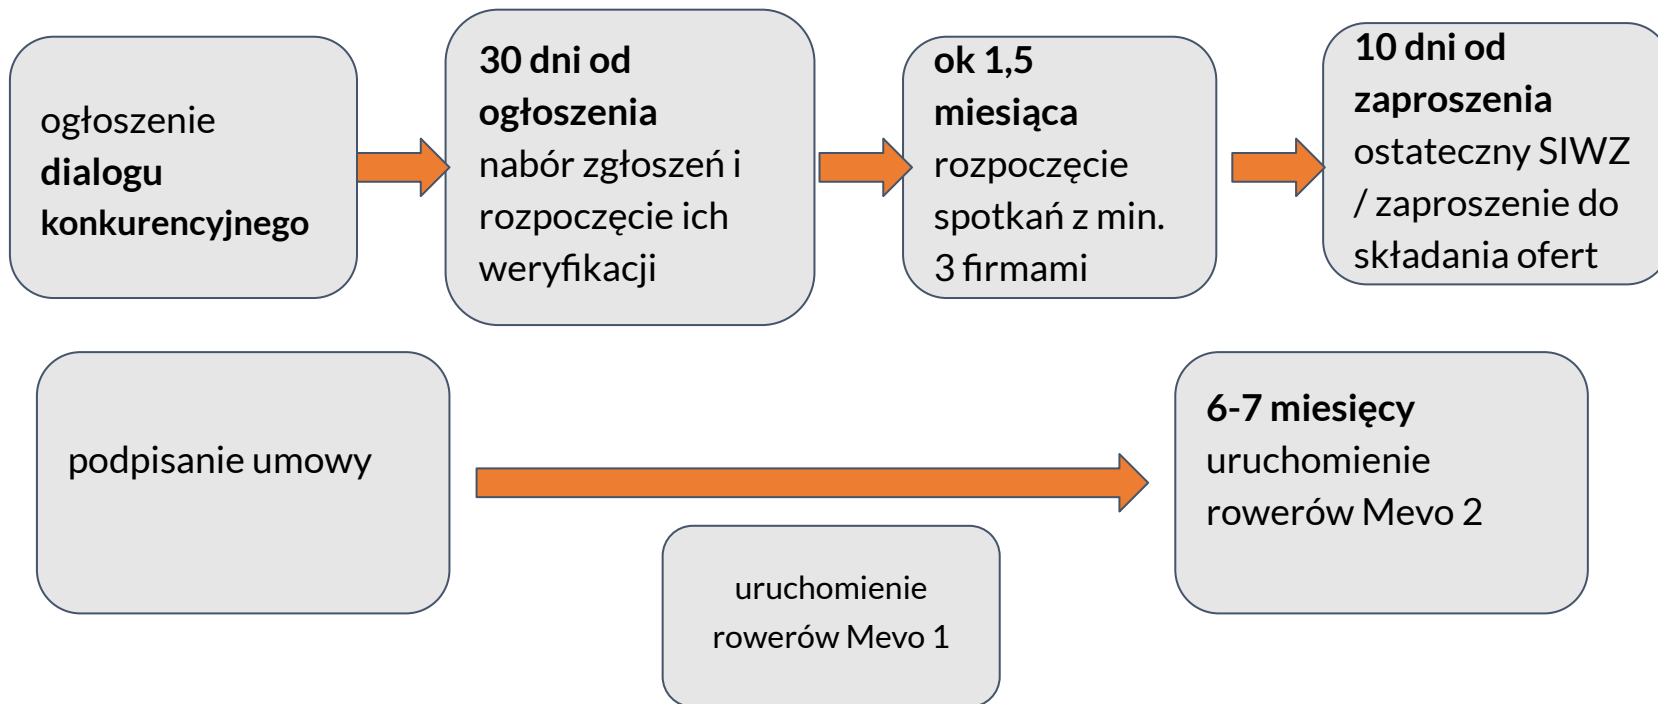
ogłoszenie **dialogu konkurencyjnego**

**30 dni od ogłoszenia** nabór zgłoszeń i rozpoczęcie ich weryfikacji

**ok 1,5 miesiąca** rozpoczęcie spotkań z min. 3 firmami

**10 dni od zaproszenia** ostateczny SIWZ / zaproszenie do składania ofert

podpisanie umowy

**6-7 miesięcy** uruchomienie rowerów Mevo 2

uruchomienie rowerów Mevo 1